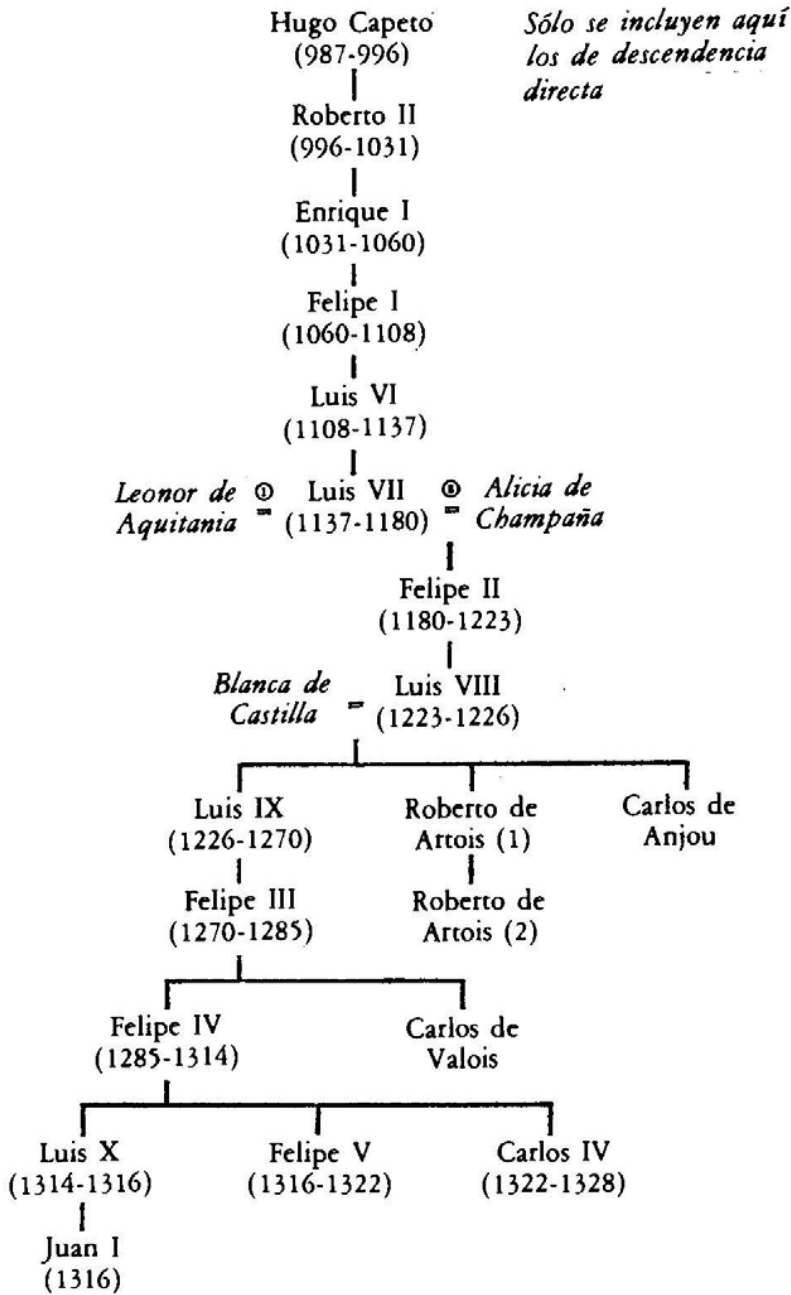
Hugo Capeto
(987-996)

*Sólo se incluyen aquí los de descendencia directa*

Roberto II
(996-1031)

Enrique I
(1031-1060)

Felipe I
(1060-1108)

Luis VI
(1108-1137)

*Leonor de Aquitania* ① = Luis VII (1137-1180) ② = *Alicia de Champaña*

Felipe II
(1180-1223)

*Blanca de Castilla* = Luis VIII (1223-1226)

Luis IX
(1226-1270)

Roberto de Artois (1)

Carlos de Anjou

Felipe III
(1270-1285)

Roberto de Artois (2)

Felipe IV
(1285-1314)

Carlos de Valois

Luis X
(1314-1316)

Felipe V
(1316-1322)

Carlos IV
(1322-1328)

Juan I
(1316)